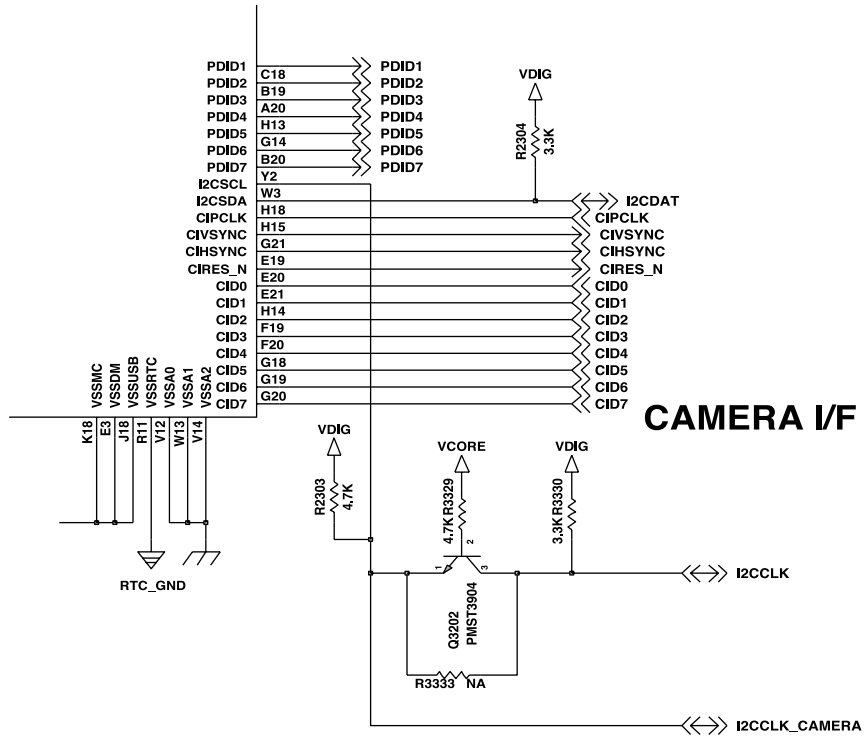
PDID1 C18 PDID1
PDID2 B19 PDID2
PDID3 A20 PDID3
PDID4 H13 PDID4
PDID5 G14 PDID5
PDID6 B20 PDID6
PDID7 Y2 PDID7
I2CSCL W3
I2CSDA H18 I2CDAT
CIPCLK H15 CIPCLK
CIVSYNC G21 CIVSYNC
CIHSYNC E19 CIHSYNC
CIRES_N E20 CIRES_N
CID0 E21 CID0
CID1 H14 CID1
CID2 F19 CID2
CID3 F20 CID3
CID4 G18 CID4
CID5 G19 CID5
CID6 G20 CID6
CID7 CID7

VDIG
R2304
3.3K

VSSMC VSSDM VSSUSB VSSRTC VSSA0 VSSA1 VSSA2
K18 E3 J18 R11 V12 W13 V14

RTC_GND

CAMERA I/F

VDIG
R2303
4.7K

VCORE
4.7K R3329

VDIG
3.3K R3330

1 2 3
Q3202
PMST3904

I2CCLK

R3333 NA

I2CCLK_CAMERA